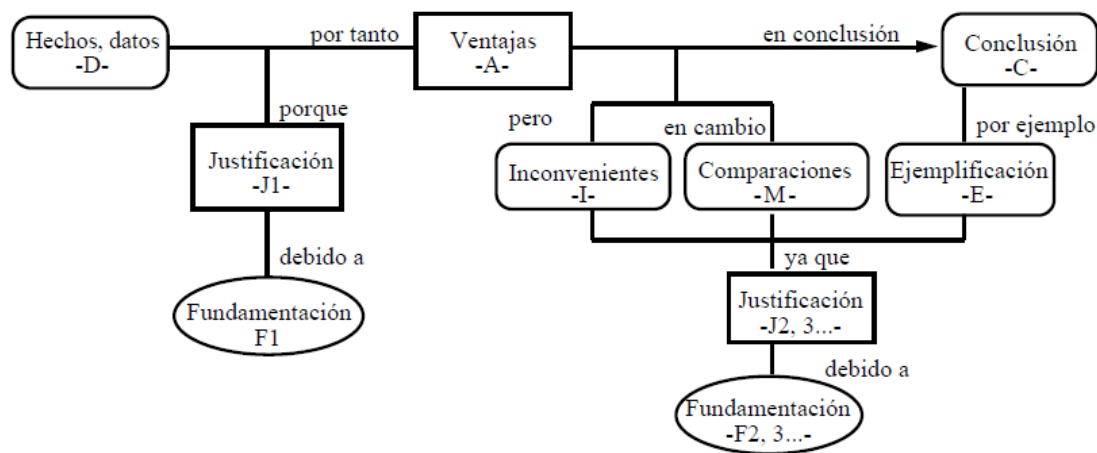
Hechos, datos
-D-

por tanto

Ventajas
-A-

en conclusión

Conclusión
-C-

porque

Justificación
-J1-

debido a

Fundamentación
F1

pero

en cambio

por ejemplo

Inconvenientes
-I-

Comparaciones
-M-

Ejemplificación
-E-

ya que

Justificación
-J2, 3...-

debido a

Fundamentación
-F2, 3...-